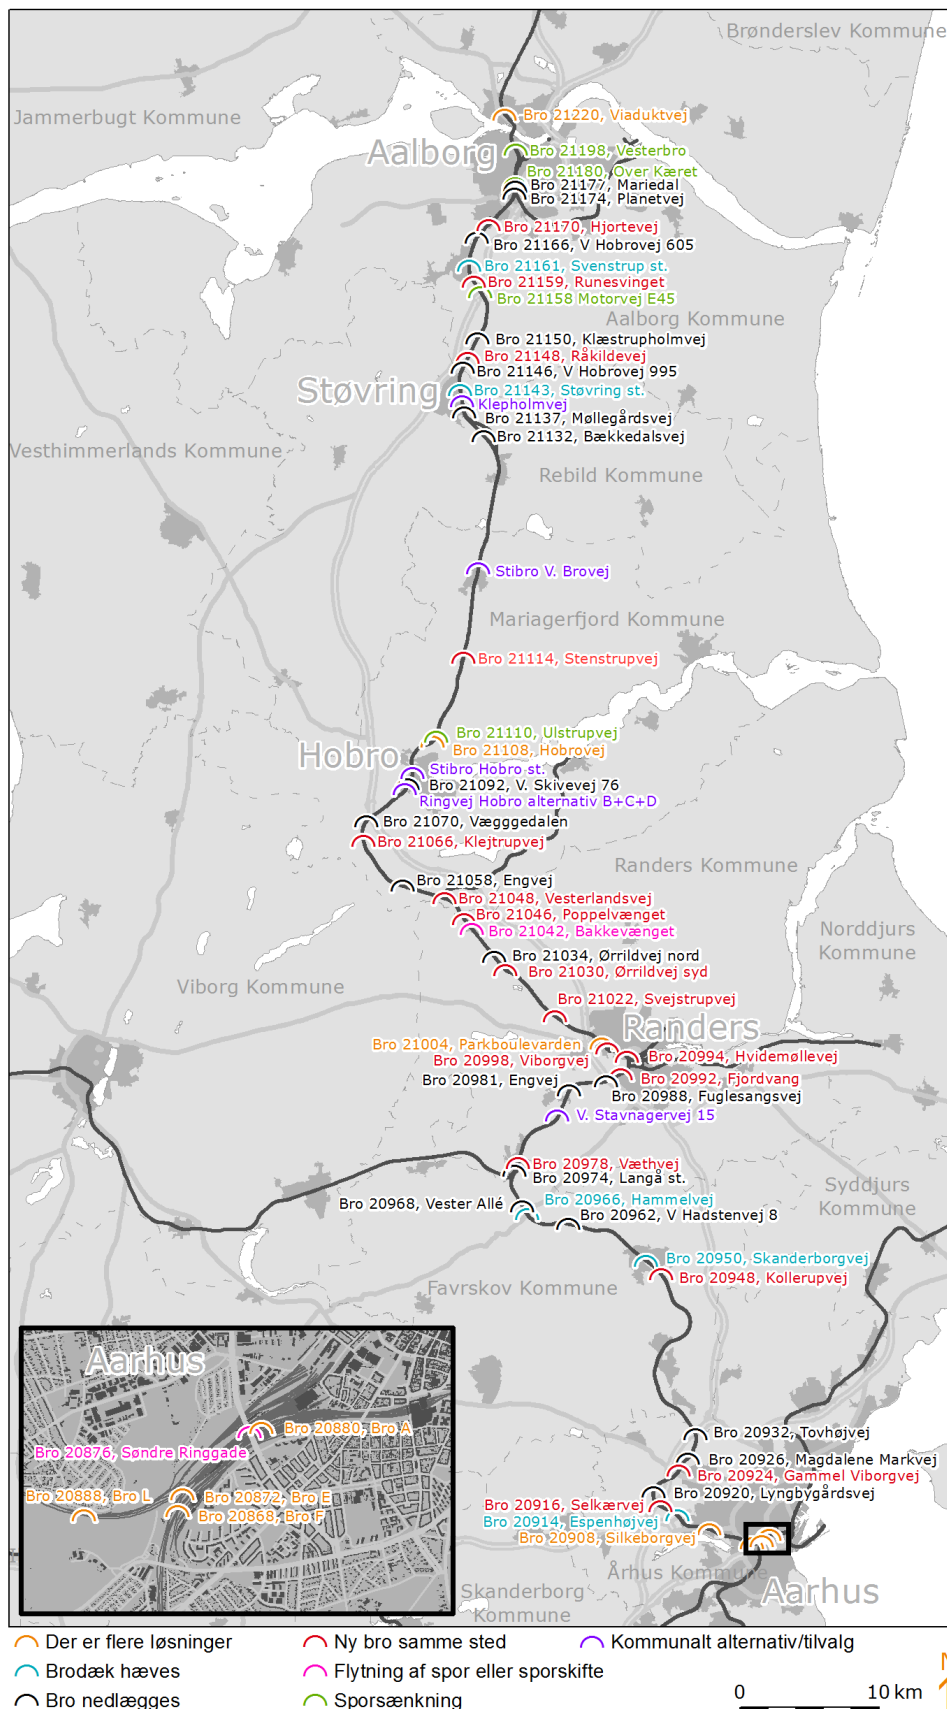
Brønderslev Kommune
Jammerbugt Kommune
Aalborg
Bro 21220, Viaduktvej
Bro 21198, Vesterbro
Bro 21180, Over Kæret
Bro 21177, Mariedal
Bro 21174, Planetvej
Bro 21170, Hjortevej
Bro 21166, V Hobrovej 605
Bro 21161, Svenstrup st.
Bro 21159, Runesvinget
Bro 21158 Motorvej E45
Aalborg Kommune
Bro 21150, Klæstrupholmvej
Bro 21148, Råkildevej
Bro 21146, V Hobrovej 995
Støvring
Bro 21143, Støvring st.
Klepholmvej
Bro 21137, Møllegårdsvej
Bro 21132, Bækkedalsvej
Vesthimmerlands Kommune
Rebild Kommune
Stibro V. Brovej
Mariagerfjord Kommune
Bro 21114, Stenstrupvej
Bro 21110, Ulstrupvej
Bro 21108, Hobrovej
Hobro
Stibro Hobro st.
Bro 21092, V. Skivevej 76
Ringvej Hobro alternativ B+C+D
Bro 21070, Vægggedalen
Bro 21066, Klejtrupvej
Randers Kommune
Bro 21058, Engvej
Bro 21048, Vesterlandsvej
Bro 21046, Poppelvænget
Bro 21042, Bakkevænget
Norddjurs Kommune
Bro 21034, Ørrildvej nord
Bro 21030, Ørrildvej syd
Viborg Kommune
Bro 21022, Svejstrupvej
Randers
Bro 21004, Parkboulevarden
Bro 20998, Viborgvej
Bro 20994, Hvidemøllevej
Bro 20981, Engvej
Bro 20992, Fjordvang
Bro 20988, Fuglesangsvej
V. Stavnagervej 15
Bro 20978, Væthvej
Bro 20974, Langå st.
Syddjurs Kommune
Bro 20968, Vester Allé
Bro 20966, Hammelvej
Bro 20962, V Hadstenvej 8
Bro 20950, Skanderborgvej
Bro 20948, Kollerupvej
Favrskov Kommune
Aarhus
Bro 20880, Bro A
Bro 20876, Søndre Ringgade
Bro 20888, Bro L
Bro 20872, Bro E
Bro 20868, Bro F
Bro 20932, Tovhøjvej
Bro 20926, Magdalene Markvej
Bro 20924, Gammel Viborgvej
Bro 20920, Lyngbygårdsvej
Bro 20916, Selkærvej
Bro 20914, Espenhøjvej
Bro 20908, Silkeborgvej
Århus Kommune
Skanderborg Kommune
Aarhus
Der er flere løsninger
Ny bro samme sted
Kommunalt alternativ/tilvalg
Brodæk hæves
Flytning af spor eller sporskifte
Bro nedlægges
Sporsænkning
0
10 km